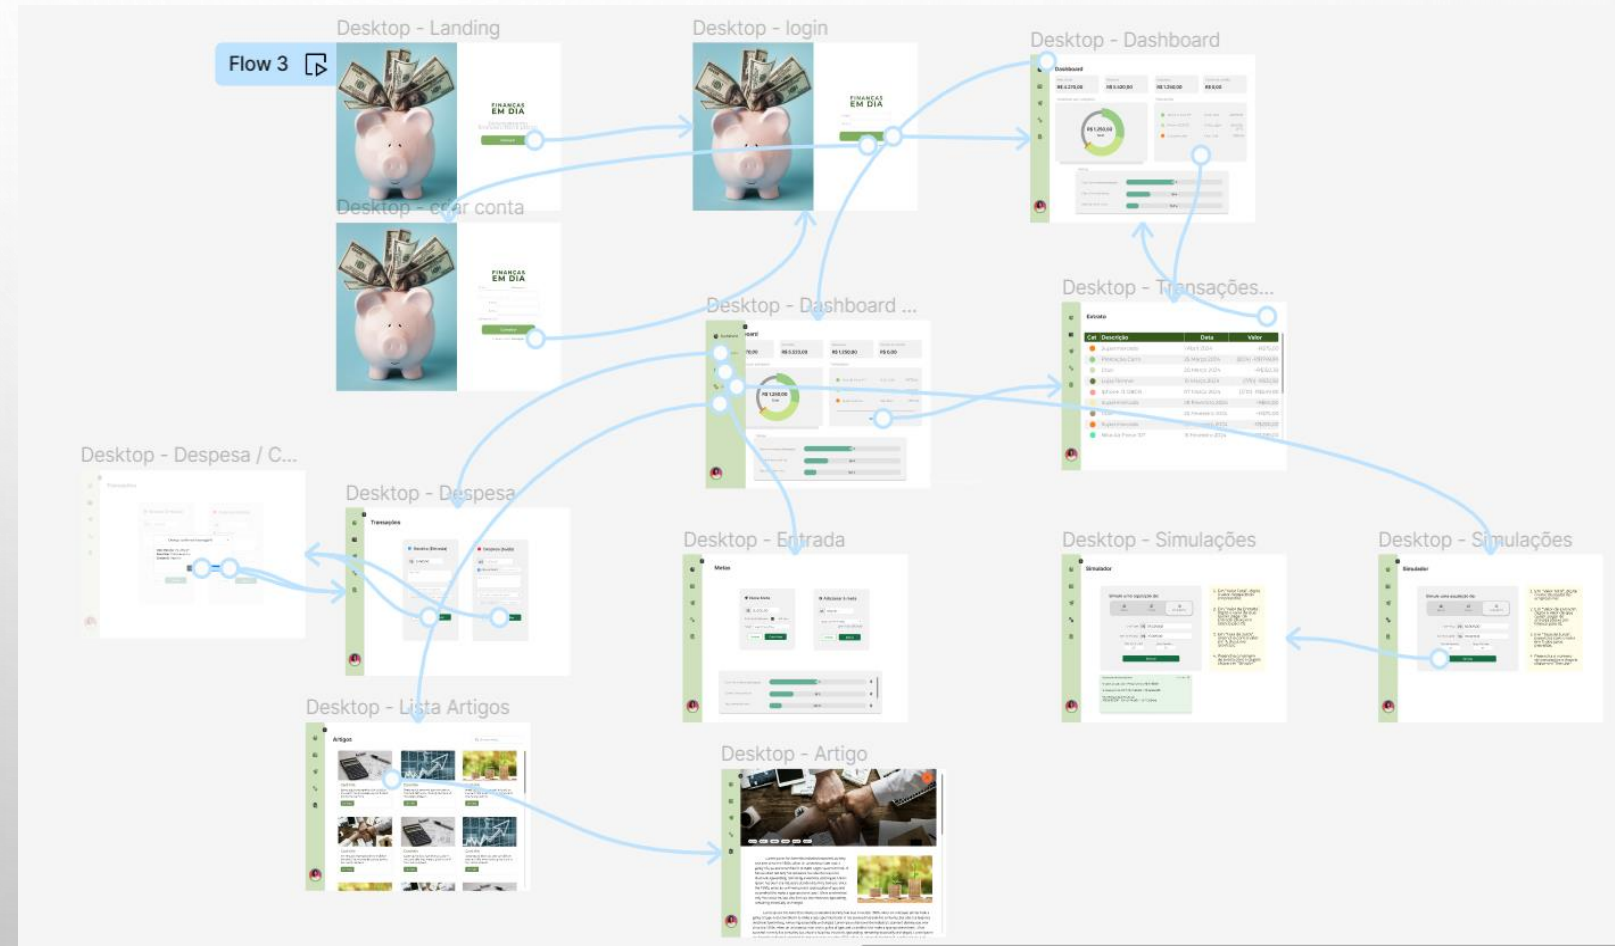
Flow 3

Desktop - Landing

FINANÇAS EM DIA

Desktop - login

FINANÇAS EM DIA

Desktop - Dashboard

Dashboard

Desktop - criar conta

FINANÇAS EM DIA

Desktop - Dashboard ...

Desktop - Transações...

Extrato

| Cat | Descrição | Data | Valor |
|---|---|---|---|

Desktop - Despesa / C...

Desktop - Despesa

Transações

Desktop - Entrada

Metas

Desktop - Simulações

Simulador

Desktop - Simulações

Simulador

Desktop - Lista Artigos

Artigos

Desktop - Artigo